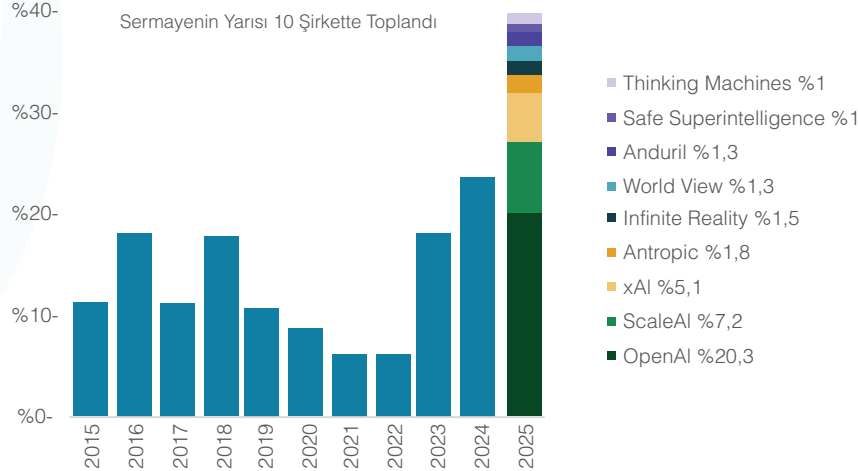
Sermayenin Yarısı 10 Şirkette Toplandı

%40-
%30-
%20-
%10-
%0-

2015
2016
2017
2018
2019
2020
2021
2022
2023
2024
2025

Thinking Machines %1
Safe Superintelligence %1
Anduril %1,3
World View %1,3
Infinite Reality %1,5
Antropic %1,8
xAI %5,1
ScaleAI %7,2
OpenAI %20,3